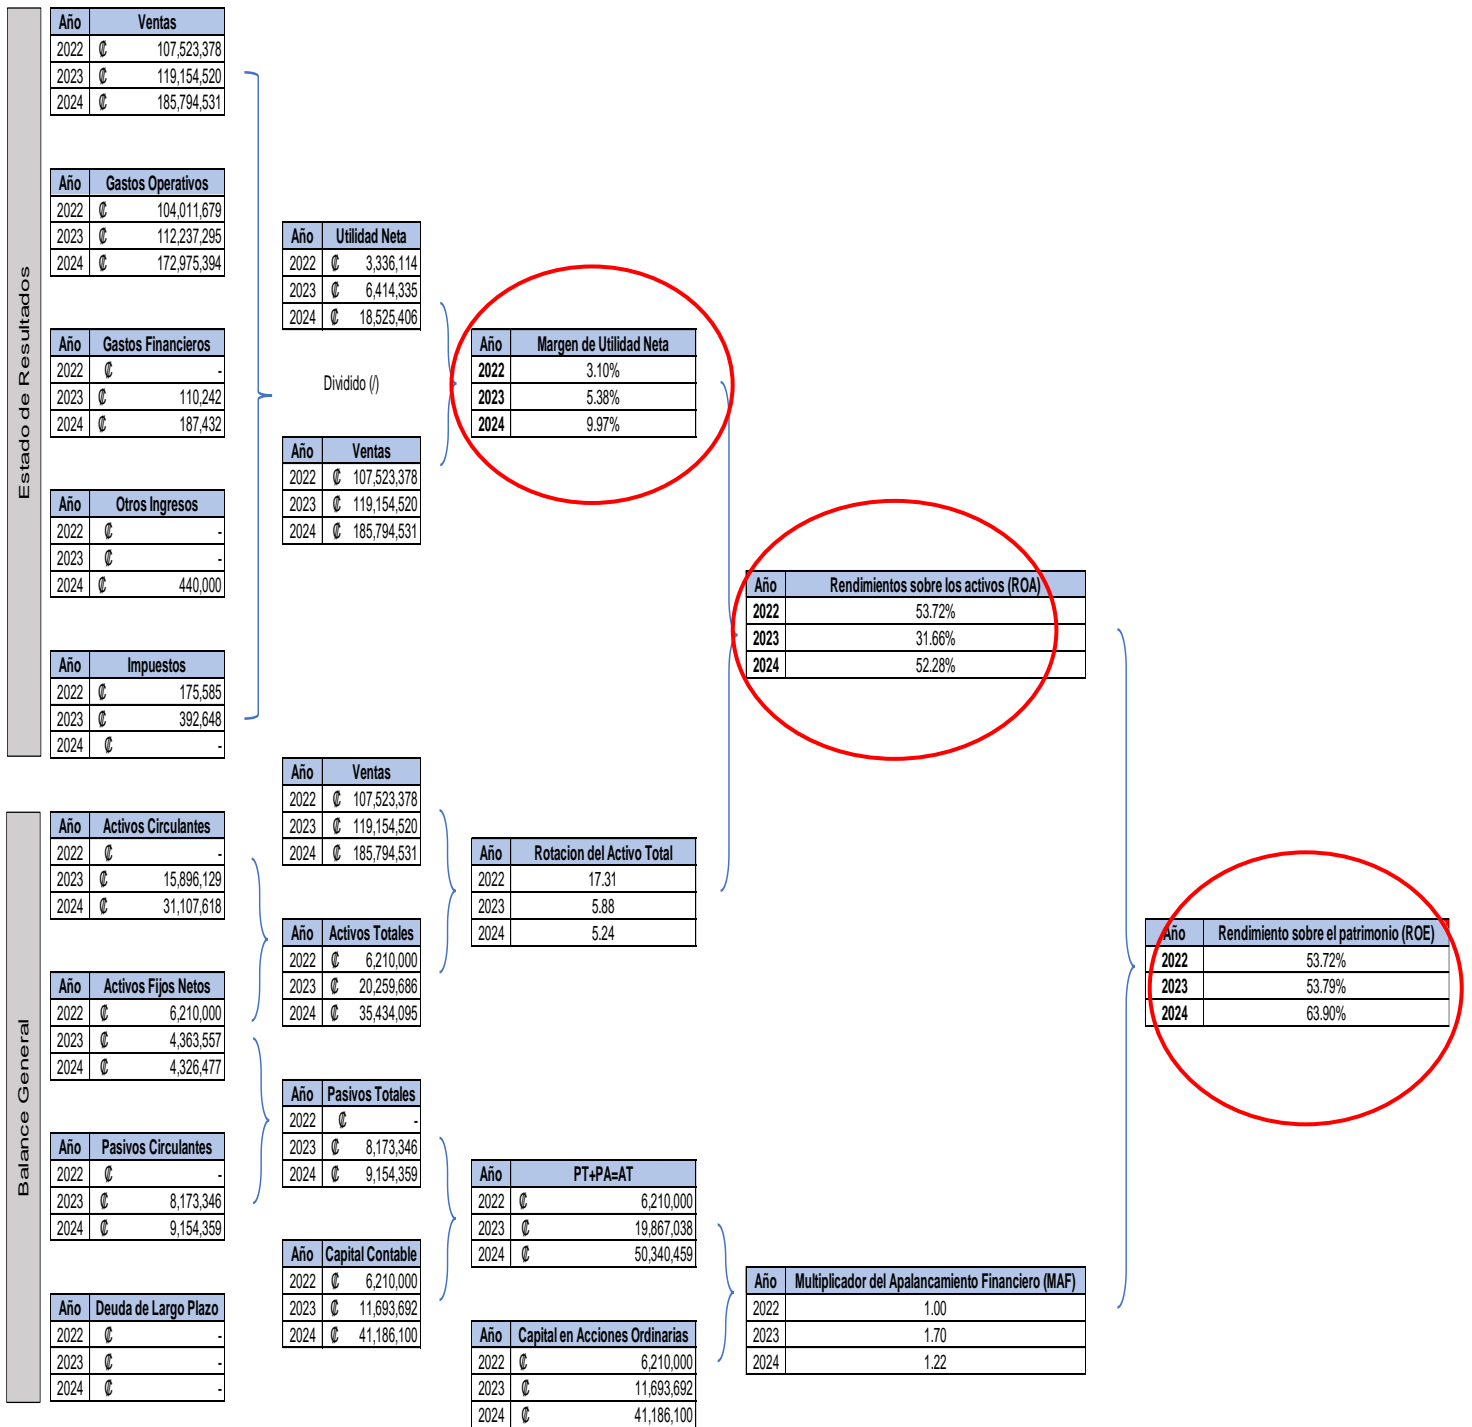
Estado de Resultados

| Año | Ventas |
|---|---|
| 2022 | ₡ 107,523,378 |
| 2023 | ₡ 119,154,520 |
| 2024 | ₡ 185,794,531 |

| Año | Gastos Operativos |
|---|---|
| 2022 | ₡ 104,011,679 |
| 2023 | ₡ 112,237,295 |
| 2024 | ₡ 172,975,394 |

| Año | Gastos Financieros |
|---|---|
| 2022 | ₡ - |
| 2023 | ₡ 110,242 |
| 2024 | ₡ 187,432 |

| Año | Otros Ingresos |
|---|---|
| 2022 | ₡ - |
| 2023 | ₡ - |
| 2024 | ₡ 440,000 |

| Año | Impuestos |
|---|---|
| 2022 | ₡ 175,585 |
| 2023 | ₡ 392,648 |
| 2024 | ₡ - |

| Año | Utilidad Neta |
|---|---|
| 2022 | ₡ 3,336,114 |
| 2023 | ₡ 6,414,335 |
| 2024 | ₡ 18,525,406 |

Dividido (/)

| Año | Ventas |
|---|---|
| 2022 | ₡ 107,523,378 |
| 2023 | ₡ 119,154,520 |
| 2024 | ₡ 185,794,531 |

| Año | Margen de Utilidad Neta |
|---|---|
| 2022 | 3.10% |
| 2023 | 5.38% |
| 2024 | 9.97% |

| Año | Rendimientos sobre los activos (ROA) |
|---|---|
| 2022 | 53.72% |
| 2023 | 31.66% |
| 2024 | 52.28% |

Balance General

| Año | Activos Circulantes |
|---|---|
| 2022 | ₡ - |
| 2023 | ₡ 15,896,129 |
| 2024 | ₡ 31,107,618 |

| Año | Activos Fijos Netos |
|---|---|
| 2022 | ₡ 6,210,000 |
| 2023 | ₡ 4,363,557 |
| 2024 | ₡ 4,326,477 |

| Año | Pasivos Circulantes |
|---|---|
| 2022 | ₡ - |
| 2023 | ₡ 8,173,346 |
| 2024 | ₡ 9,154,359 |

| Año | Deuda de Largo Plazo |
|---|---|
| 2022 | ₡ - |
| 2023 | ₡ - |
| 2024 | ₡ - |

| Año | Ventas |
|---|---|
| 2022 | ₡ 107,523,378 |
| 2023 | ₡ 119,154,520 |
| 2024 | ₡ 185,794,531 |

| Año | Activos Totales |
|---|---|
| 2022 | ₡ 6,210,000 |
| 2023 | ₡ 20,259,686 |
| 2024 | ₡ 35,434,095 |

| Año | Pasivos Totales |
|---|---|
| 2022 | ₡ - |
| 2023 | ₡ 8,173,346 |
| 2024 | ₡ 9,154,359 |

| Año | Capital Contable |
|---|---|
| 2022 | ₡ 6,210,000 |
| 2023 | ₡ 11,693,692 |
| 2024 | ₡ 41,186,100 |

| Año | Rotacion del Activo Total |
|---|---|
| 2022 | 17.31 |
| 2023 | 5.88 |
| 2024 | 5.24 |

| Año | PT+PA=AT |
|---|---|
| 2022 | ₡ 6,210,000 |
| 2023 | ₡ 19,867,038 |
| 2024 | ₡ 50,340,459 |

| Año | Capital en Acciones Ordinarias |
|---|---|
| 2022 | ₡ 6,210,000 |
| 2023 | ₡ 11,693,692 |
| 2024 | ₡ 41,186,100 |

| Año | Multiplicador del Apalancamiento Financiero (MAF) |
|---|---|
| 2022 | 1.00 |
| 2023 | 1.70 |
| 2024 | 1.22 |

| Año | Rendimiento sobre el patrimonio (ROE) |
|---|---|
| 2022 | 53.72% |
| 2023 | 53.79% |
| 2024 | 63.90% |